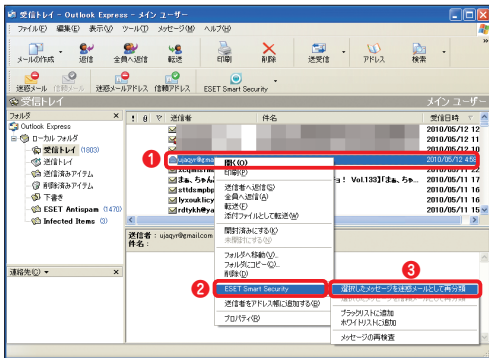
受信トレイ - Outlook Express - メイン ユーザー

ファイル(F) 編集(E) 表示(V) ツール(T) メッセージ(M) ヘルプ(H)

メールの作成 返信 全員へ返信 転送 印刷 削除 送受信 アドレス 検索

迷惑メール 信頼メール 迷惑メールアドレス 信頼アドレス ESET Smart Security

受信トレイ メイン ユーザー

フォルダ

Outlook Express
ローカル フォルダ
受信トレイ (1883)
送信トレイ
送信済みアイテム
削除済みアイテム
下書き
ESET Antispam (1470)
Infected Items (3)

連絡先(C)

! 0 ▽ 送信者 件名 受信日時

2010/05/12 6:59
2010/05/12 6:52
2010/05/12 6:51
2010/05/12 4:59
2010/05/12 4:5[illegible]
2010/05/12 4:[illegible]
2010/05/12 4:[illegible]
2010/05/12 4:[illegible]

ujaqyr@gmail.com
scqhrsmm
Vol.133]「まぁ、ちゃん
stldsmpbp
lyxouklicy
rdtykh@ya

送信者: ujaqyr@gmail.com
件名:

1
2
3

開く(O)
印刷(P)
送信者へ返信(R)
全員へ返信(A)
転送(W)
添付ファイルとして転送(D)
開封済みにする(E)
未開封にする(N)
フォルダへ移動(V)...
フォルダにコピー(C)...
削除(D)
ESET Smart Security
送信者をアドレス帳に追加する(B)
プロパティ(R)

選択したメッセージを迷惑メールとして再分類
ブラックリストに追加
ホワイトリストに追加
メッセージの再検査